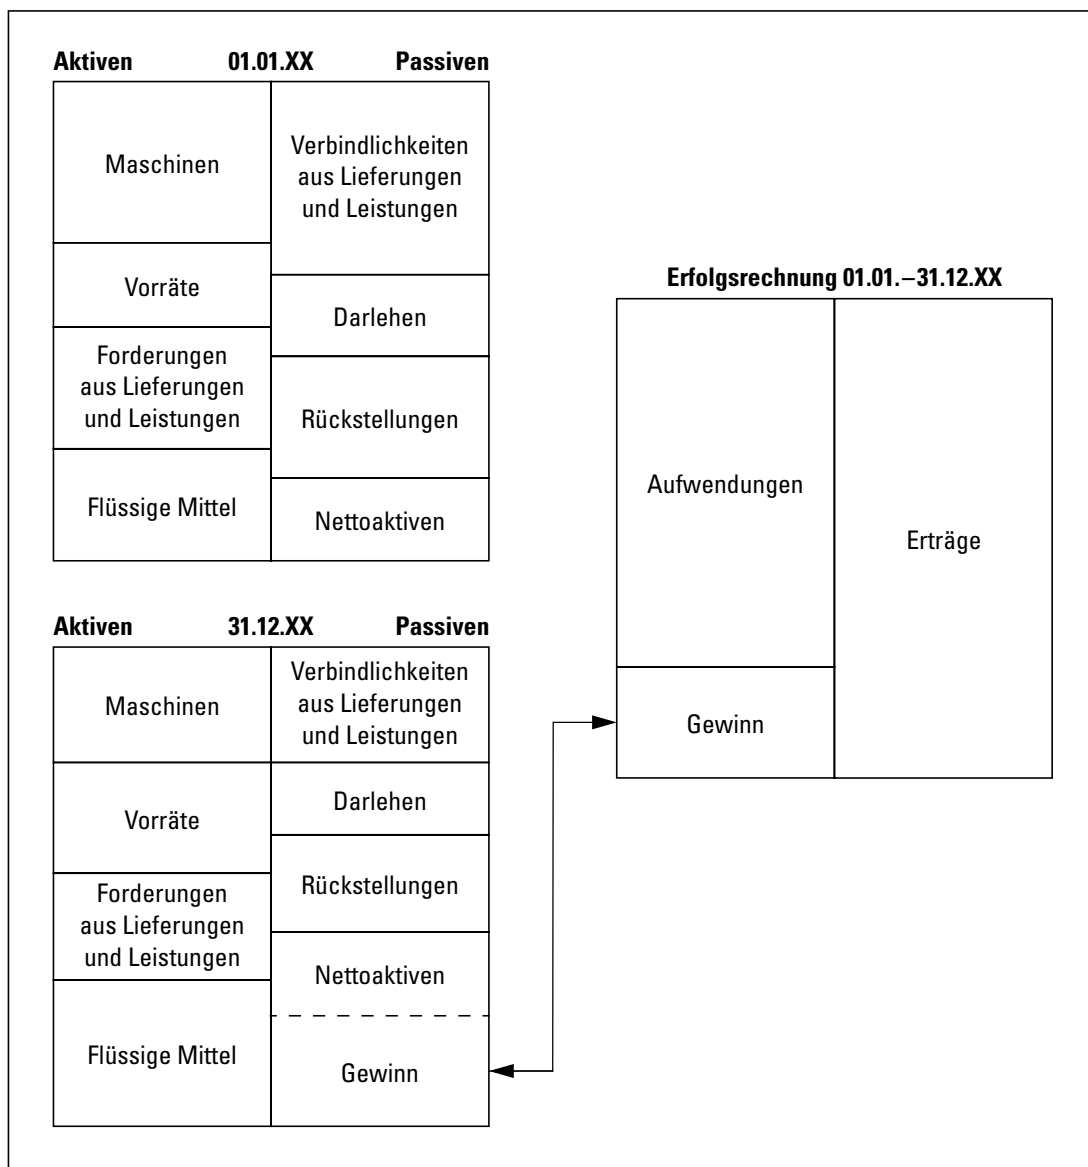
**Aktiven 01.01.XX Passiven**

| Aktiven | Passiven |
|---|---|
| Maschinen | Verbindlichkeiten aus Lieferungen und Leistungen |
| Vorräte | Darlehen |
| Forderungen aus Lieferungen und Leistungen | Rückstellungen |
| Flüssige Mittel | Nettoaktiven |

**Aktiven 31.12.XX Passiven**

| Aktiven | Passiven |
|---|---|
| Maschinen | Verbindlichkeiten aus Lieferungen und Leistungen |
| Vorräte | Darlehen |
| Forderungen aus Lieferungen und Leistungen | Rückstellungen |
| Flüssige Mittel | Nettoaktiven |
| | Gewinn |

**Erfolgsrechnung 01.01.–31.12.XX**

| | |
|---|---|
| Aufwendungen | Erträge |
| Gewinn | |